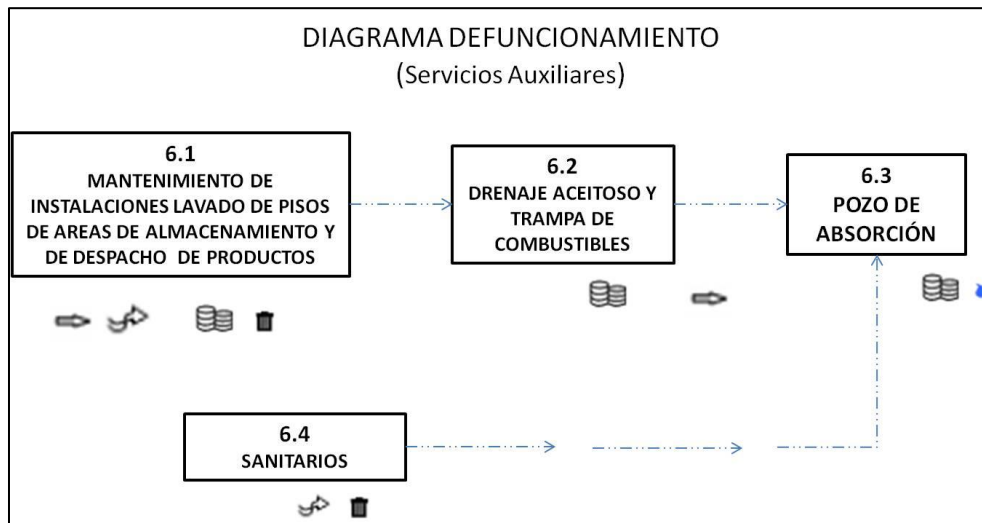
DIAGRAMA DEFUNCIONAMIENTO
(Servicios Auxiliares)

6.1
MANTENIMIENTO DE INSTALACIONES LAVADO DE PISOS DE AREAS DE ALMACENAMIENTO Y DE DESPACHO DE PRODUCTOS

6.2
DRENAJE ACEITOSO Y TRAMPA DE COMBUSTIBLES

6.3
POZO DE ABSORCIÓN

6.4
SANITARIOS